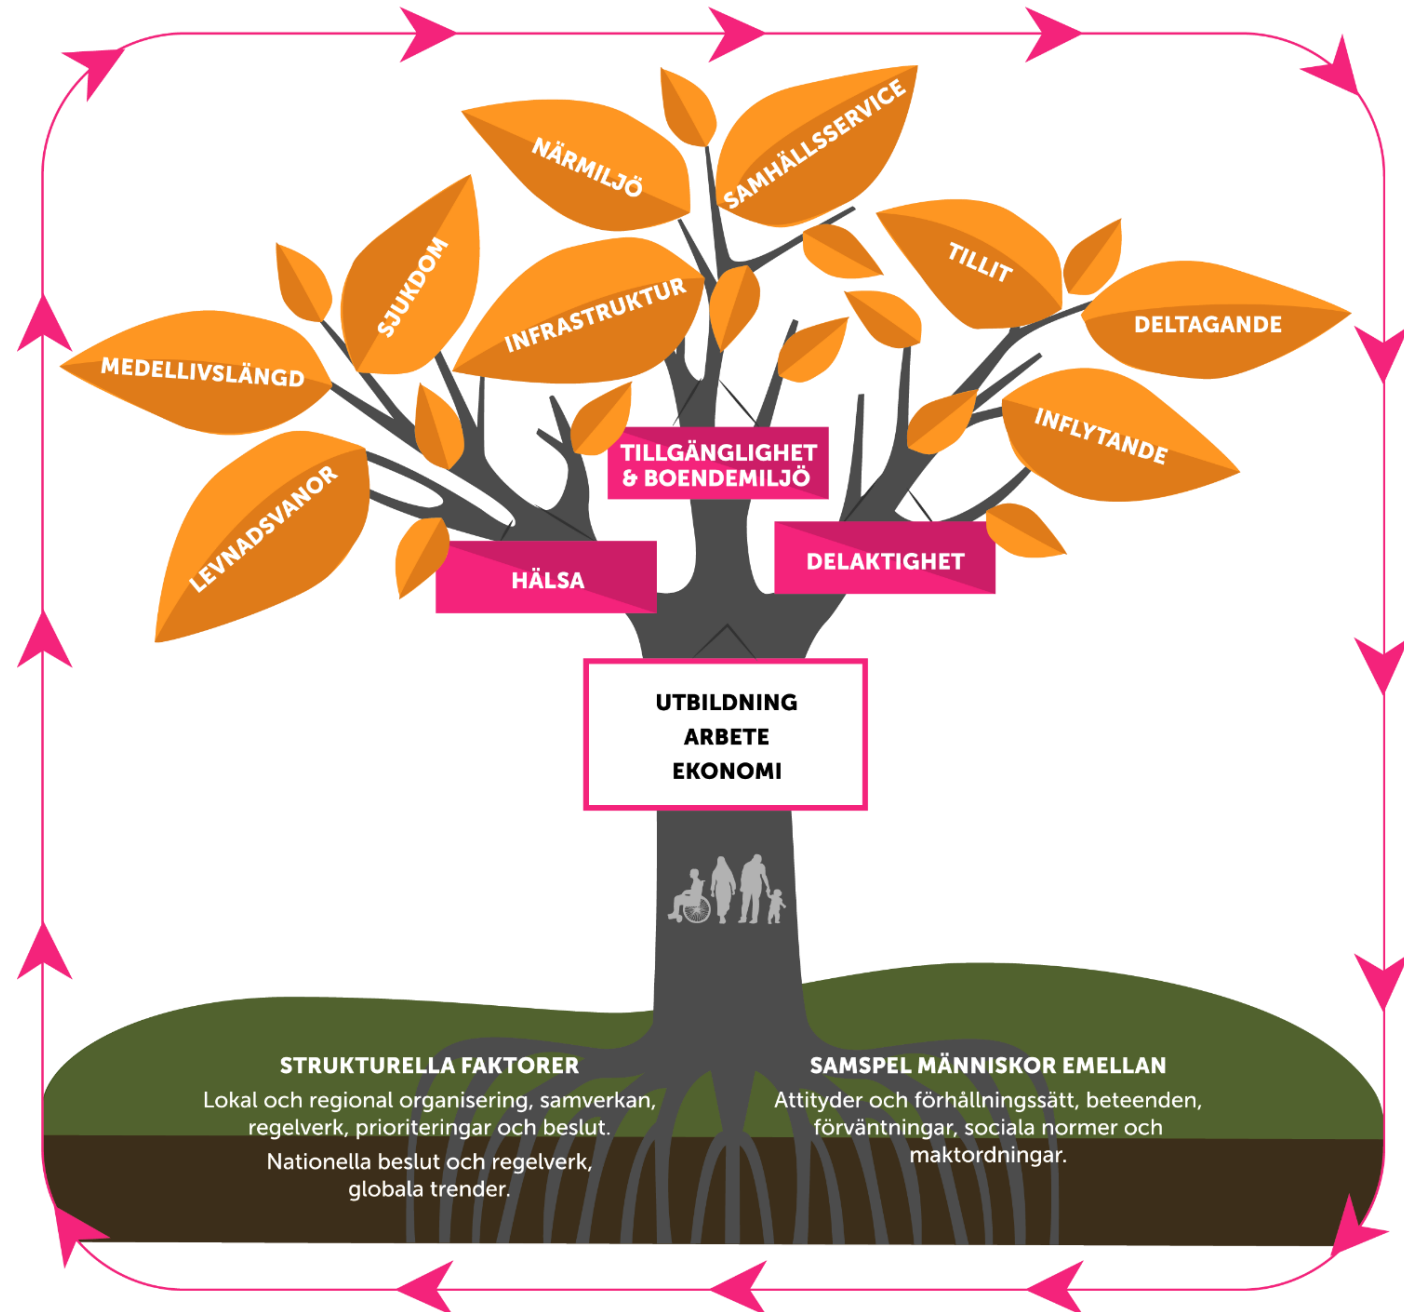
NÄRMILJÖ

SAMHÄLLSSERVICE

SJUKDOM

INFRASTRUKTUR

TILLIT

DELTAGANDE

MEDELLIVSLÄNGD

INFLYTANDE

LEVNADSVANOR

TILLGÄNGLIGHET & BOENDEMILJÖ

HÄLSA

DELAKTIGHET

UTBILDNING
ARBETE
EKONOMI

STRUKTURELLA FAKTORER
Lokal och regional organisering, samverkan, regelverk, prioriteringar och beslut.
Nationella beslut och regelverk, globala trender.

SAMSPEL MÄNNISKOR EMELLAN
Attityder och förhållningssätt, beteenden, förväntningar, sociala normer och maktordningar.